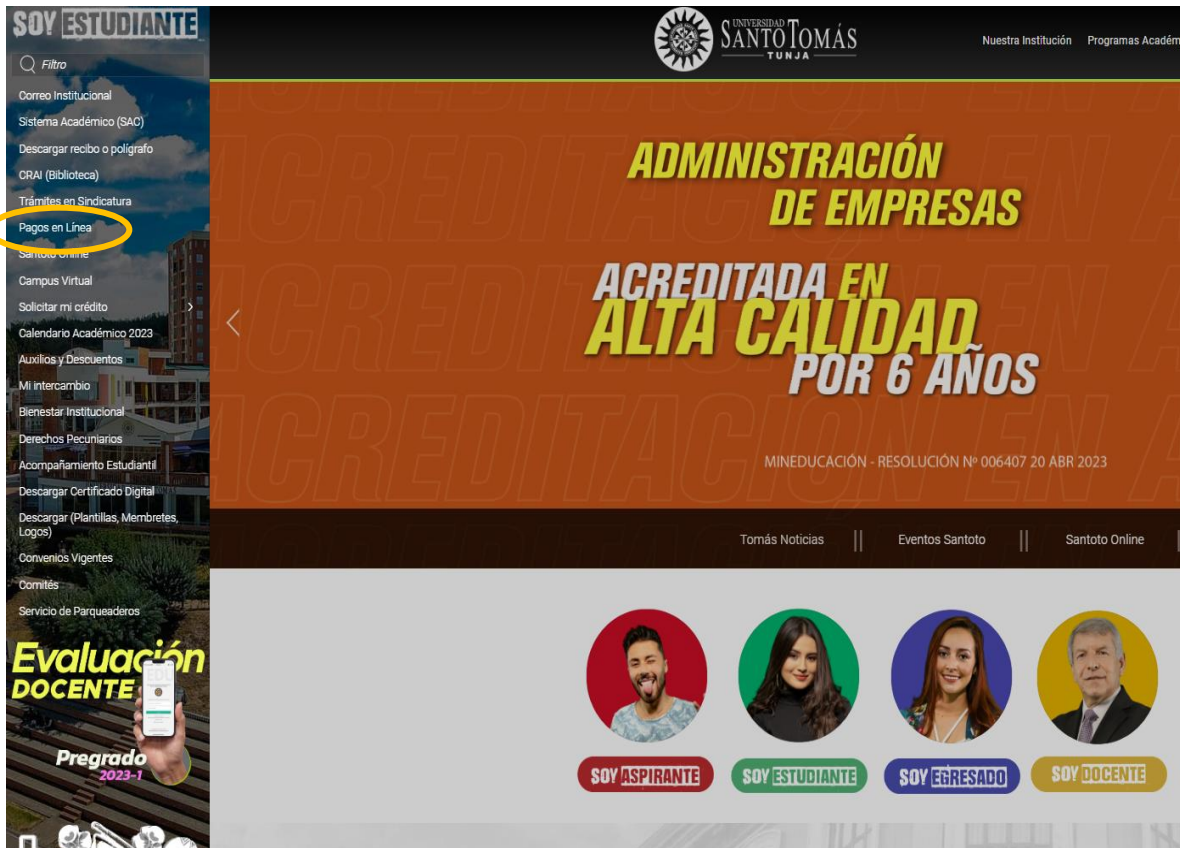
SOY ESTUDIANTE

Filtro

Correo Institucional
Sistema Académico (SAC)
Descargar recibo o polígrafo
CRAI (Biblioteca)
Trámites en Sindicatura
Pagos en Línea
Santoto Online
Campus Virtual
Solicitar mi crédito
Calendario Académico 2023
Auxilios y Descuentos
Mi intercambio
Bienestar Institucional
Derechos Pecuniarios
Acompañamiento Estudiantil
Descargar Certificado Digital
Descargar (Plantillas, Membretes, Logos)
Convenios Vigentes
Comités
Servicio de Parqueaderos

Evaluación DOCENTE
Pregrado 2023-1

UNIVERSIDAD SANTO TOMÁS TUNJA

Nuestra Institución Programas Académ

ADMINISTRACIÓN DE EMPRESAS

ACREDITADA EN ALTA CALIDAD POR 6 AÑOS

MINEDUCACIÓN - RESOLUCIÓN Nº 006407 20 ABR 2023

Tomás Noticias || Eventos Santoto || Santoto Online

SOY ASPIRANTE
SOY ESTUDIANTE
SOY EGRESADO
SOY DOCENTE